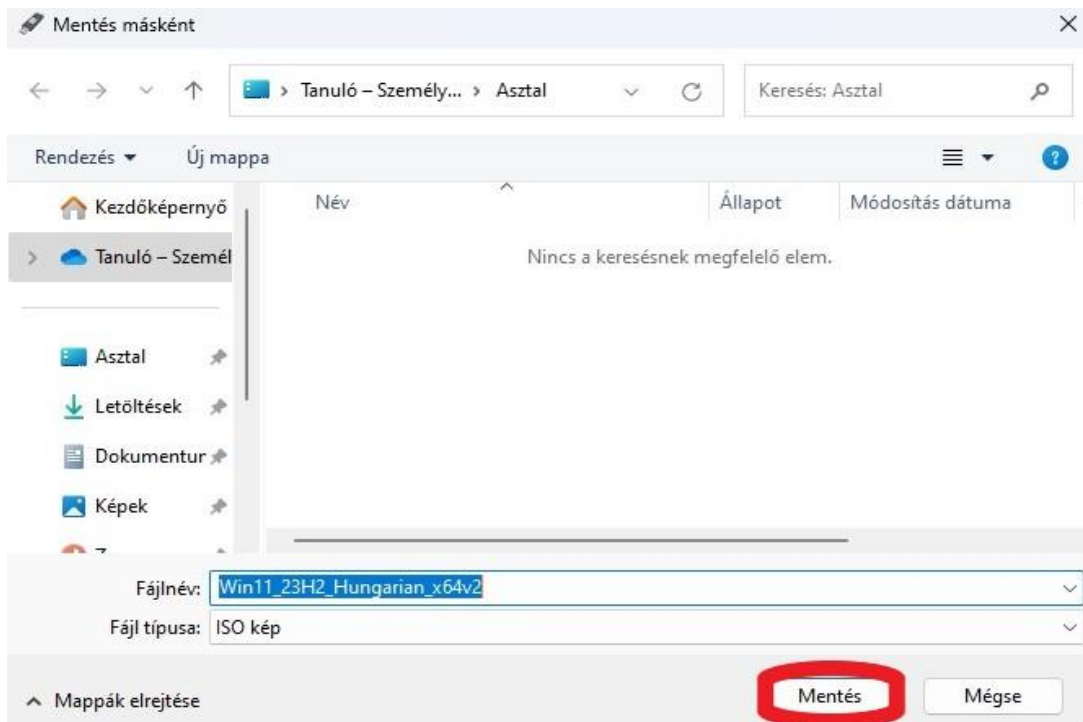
Mentés másként

> Tanuló – Személy... > Asztal

Keresés: Asztal

Rendezés ▾ Új mappa

Kezdőképernyő

Tanuló – Személ

Asztal

Letöltések

Dokumentur

Képek

| Név | Állapot | Módosítás dátuma |
|---|---|---|
| Nincs a keresésnek megfelelő elem. | | |

Fájlnév: Win11_23H2_Hungarian_x64v2

Fájl típusa: ISO kép

Mappák elrejtése

Mentés

Mégse